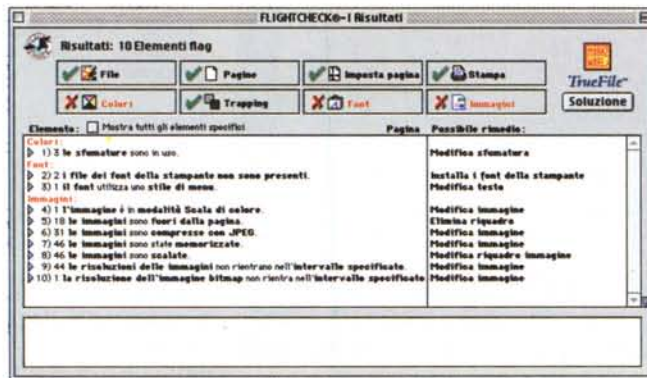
FLIGHTCHECK®-I Risultati

Risultati: 10 Elementi flag

File
Pagine
Imposta pagina
Stampa
Colori
Trapping
Font
Immagini

TrueFile
Soluzione

Elemento: Mostra tutti gli elementi specifici
Pagina
Possibile rimedio:

Colori:
1) 3 le sfumature sono in uso.
Modifica sfumatura
Font:
2) 2 i file dei font della stampante non sono presenti.
Installa i font della stampante
3) 1 il font utilizza uno stile di menu.
Modifica testo
Immagini:
4) 1 l'immagine è in modalità Scala di colore.
Modifica immagine
5) 18 le immagini sono fuori dalla pagina.
Elimina riquadro
6) 31 le immagini sono compresse con JPEG.
Modifica immagine
7) 46 le immagini sono state memorizzate.
Modifica immagine
8) 46 le immagini sono scalate.
Modifica riquadro immagine
9) 44 le risoluzioni delle immagini non rientrano nell'intervallo specificato.
Modifica immagine
10) 1 la risoluzione dell'immagine bitmap non rientra nell'intervallo specificato
Modifica immagine